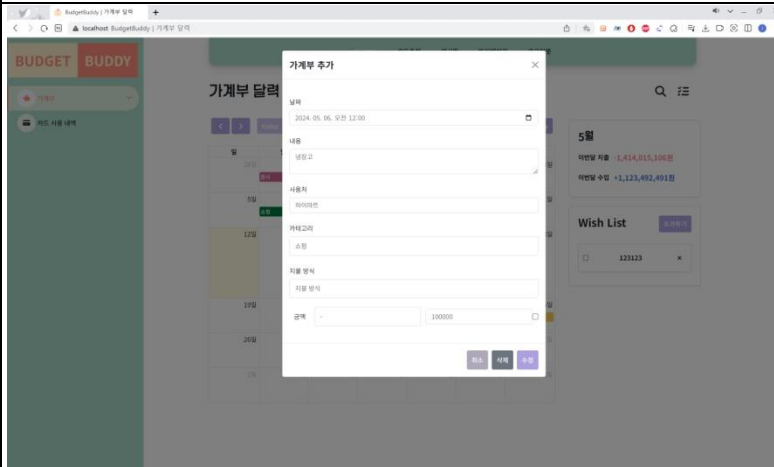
BudgetBuddy | 가계부 달력

localhost BudgetBuddy | 가계부 달력

BUDGET BUDDY

가계부

카드 사용 내역

가계부 달력

today

일

28일

5일

12일

19일

26일

5월

이번달 지출 -1,414,015,100원

이번달 수입 +1,123,492,491원

Wish List

추가하기

123123 ×

가계부 추가

날짜

2024. 05. 06. 오전 12:00

내용

냉장고

사용처

하이마트

카테고리

쇼핑

지불 방식

지불 방식

금액 -

100000

취소 삭제 수정